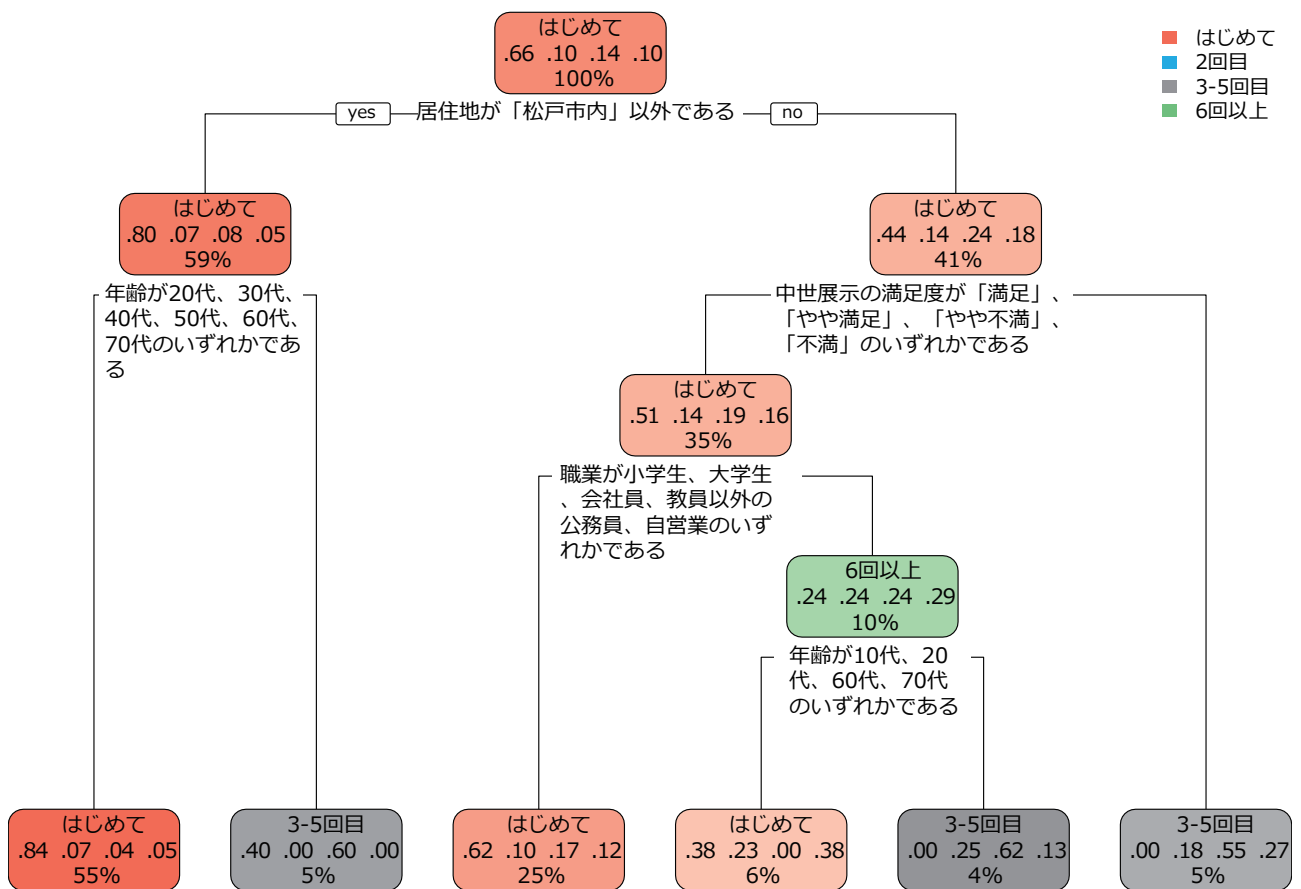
はじめて
.66 .10 .14 .10
100%

はじめて
2回目
3-5回目
6回以上

yes 居住地が「松戸市内」以外である no

はじめて
.80 .07 .08 .05
59%

はじめて
.44 .14 .24 .18
41%

年齢が20代、30代、40代、50代、60代、70代のいずれかである

中世展示の満足度が「満足」、「やや満足」、「やや不満」、「不満」のいずれかである

はじめて
.51 .14 .19 .16
35%

職業が小学生、大学生、会社員、教員以外の公務員、自営業のいずれかである

6回以上
.24 .24 .24 .29
10%

年齢が10代、20代、60代、70代のいずれかである

はじめて
.84 .07 .04 .05
55%

3-5回目
.40 .00 .60 .00
5%

はじめて
.62 .10 .17 .12
25%

はじめて
.38 .23 .00 .38
6%

3-5回目
.00 .25 .62 .13
4%

3-5回目
.00 .18 .55 .27
5%